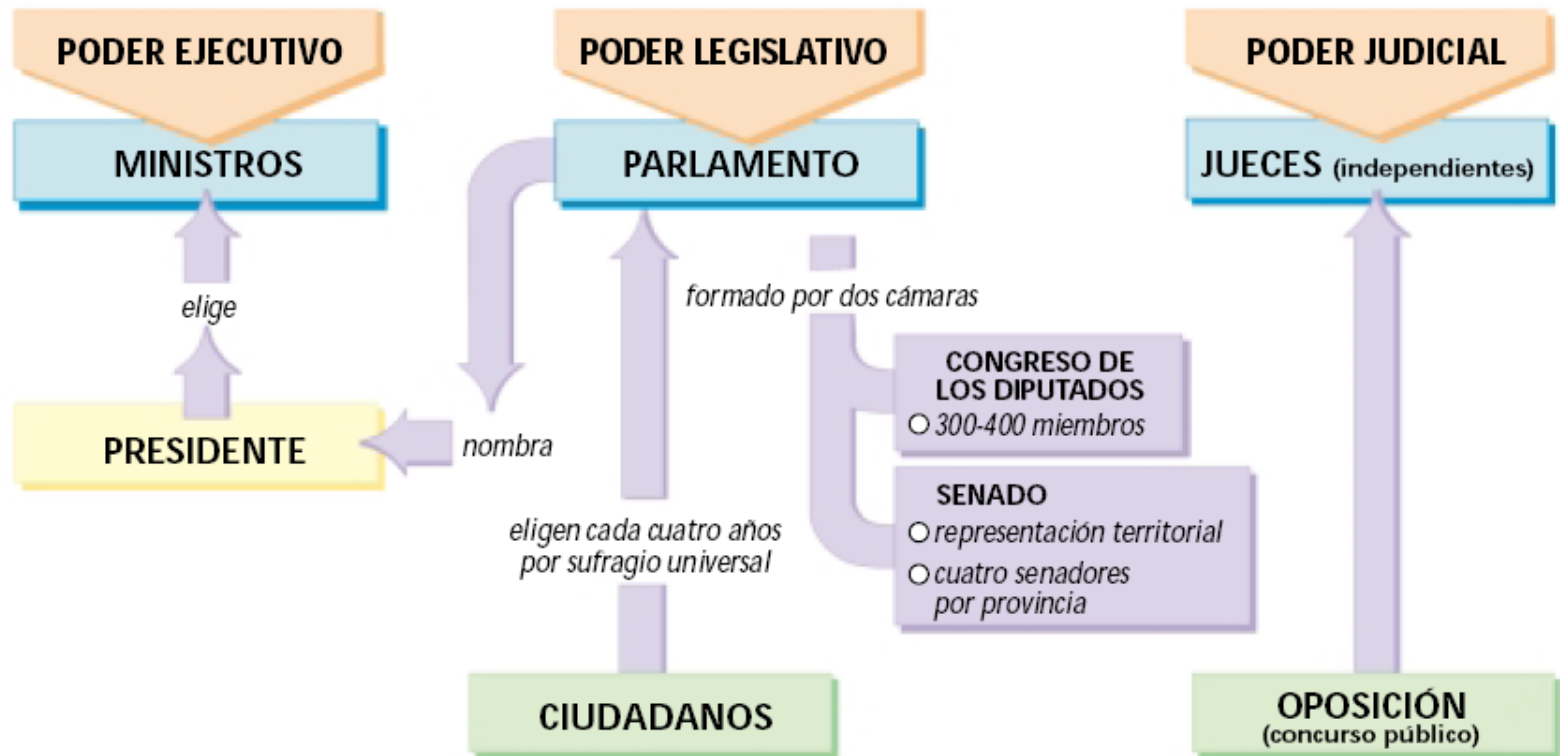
PODER EJECUTIVO

MINISTROS

elige

PRESIDENTE

PODER LEGISLATIVO

PARLAMENTO

nombra

formado por dos cámaras

CONGRESO DE LOS DIPUTADOS
○ 300-400 miembros

SENADO
○ representación territorial
○ cuatro senadores por provincia

eligen cada cuatro años por sufragio universal

CIUDADANOS

PODER JUDICIAL

JUECES (independientes)

OPOSICIÓN
(concurso público)